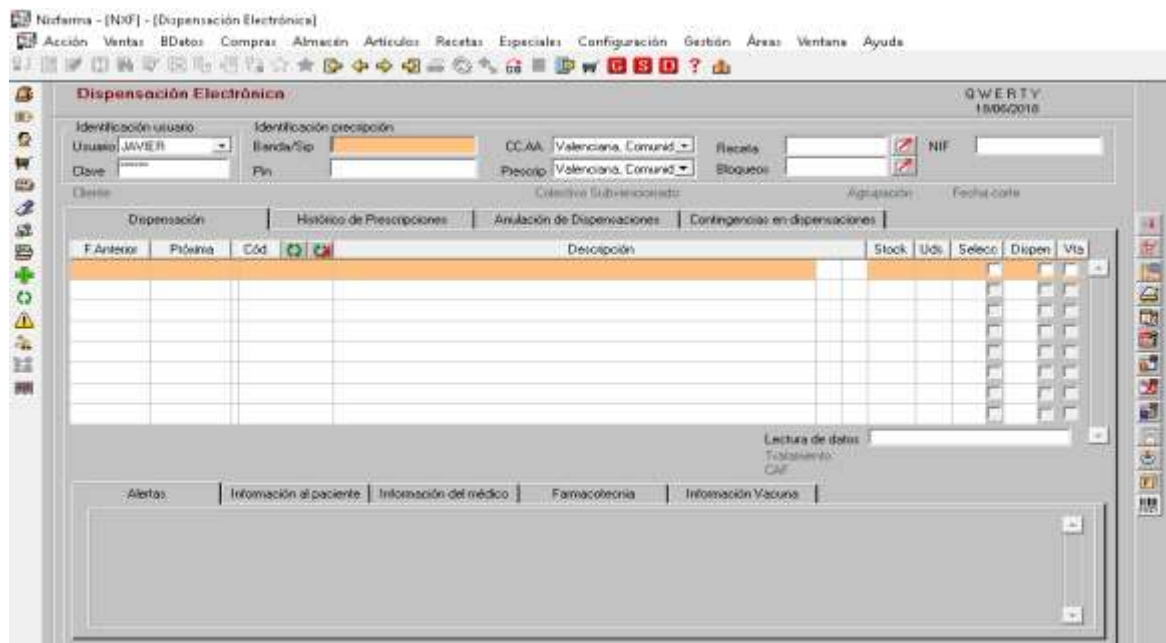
Nixfarma - [NXF] - [Dispensación Electrónica]

Acción Ventas BDatos Compras Almacén Artículos Recetas Especiales Configuración Gestión Áreas Ventana Ayuda

Dispensación Electrónica

QWERTY
18/06/2018

Identificación usuario
Usuario JAVIER
Clave ******

Identificación prescripción
Banda/Sip
Pin

CC.AA. Valenciana, Comunid
Prescrip Valenciana, Comunid

Receta
Bloqueos

NIF

Cliente
Colectivo Subvencionado
Agrupación
Fecha corte

Dispensación | Histórico de Prescripciones | Anulación de Dispensaciones | Contingencias en dispensaciones

| F.Anterior | Próxima | Cód | | Descripción | | | Stock | Uds | Selecc | Dispen | Vta |
|---|---|---|---|---|---|---|---|---|---|---|---|
| | | | | | | | | | | | |

Lectura de datos
Tratamiento
CAF

Alertas | Información al paciente | Información del médico | Farmacoterapia | Información Vacuna